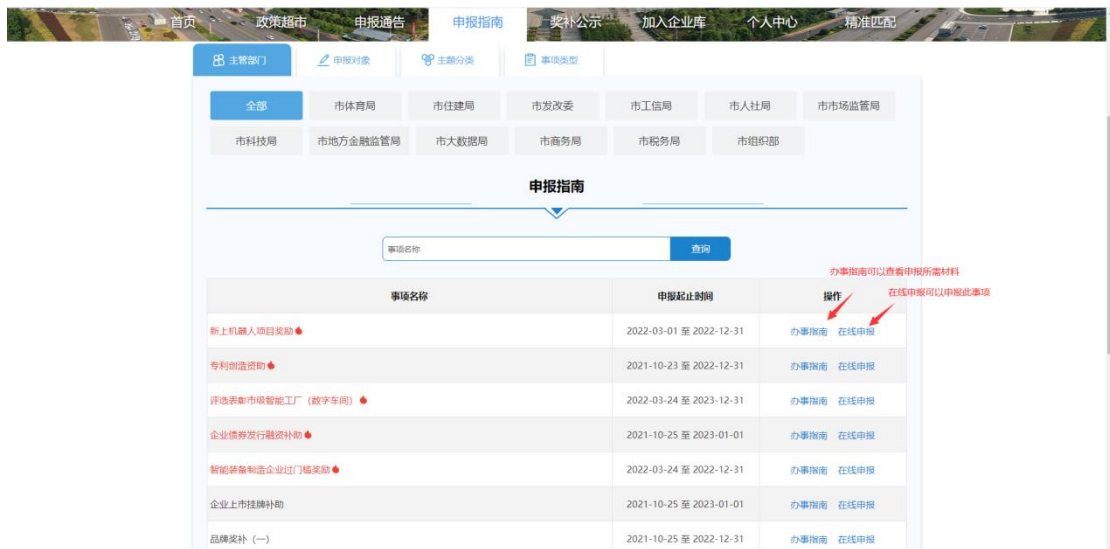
首页 政策超市 申报通告 申报指南 奖补公示 加入企业库 个人中心 精准匹配

主管部门 申报对象 主题分类 事项类型

全部 市体育局 市住建局 市发改委 市工信局 市人社局 市市场监管局
市科技局 市地方金融监管局 市大数据局 市商务局 市税务局 市组织部

申报指南

事项名称 查询

办事指南可以查看申报所需材料
在线申报可以申报此事项

| 事项名称 | 申报起止时间 | 操作 |
|---|---|---|
| 新上机器人项目奖励 | 2022-03-01 至 2022-12-31 | 办事指南 在线申报 |
| 专利创造资助 | 2021-10-23 至 2022-12-31 | 办事指南 在线申报 |
| 评选表彰市级智能工厂（数字车间） | 2022-03-24 至 2023-12-31 | 办事指南 在线申报 |
| 企业债券发行融资补助 | 2021-10-25 至 2023-01-01 | 办事指南 在线申报 |
| 智能装备制造企业过门槛奖励 | 2022-03-24 至 2022-12-31 | 办事指南 在线申报 |
| 企业上市挂牌补助 | 2021-10-25 至 2023-01-01 | 办事指南 在线申报 |
| 品牌奖补（一） | 2021-10-25 至 2022-12-31 | 办事指南 在线申报 |